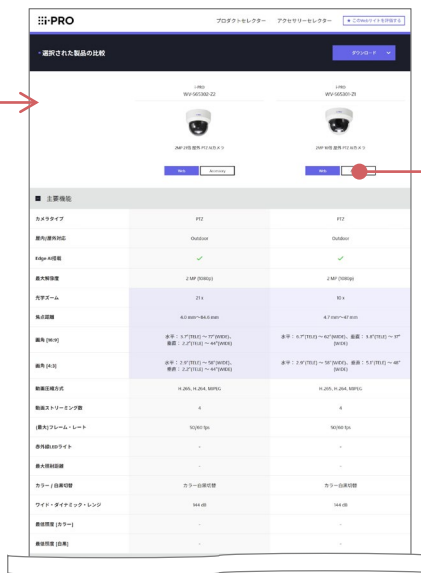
i-PRO

プロダクトセレクター　アクセサリーセレクター　このWebサイトを評価する

選択された製品の比較

ダウンロード

i-PRO
WV-S65302-Z2

2MP 21倍 屋外 PTZ カメラ

Web　Accessory

i-PRO
WV-S65301-Z1

2MP 10倍 屋外 PTZ カメラ

Web

主要機能

| | | |
|---|---|---|
| カメラタイプ | PTZ | PTZ |
| 屋内/屋外対応 | Outdoor | Outdoor |
| Edge AI搭載 | ✓ | ✓ |
| 最大解像度 | 2 MP (1080p) | 2 MP (1080p) |
| 光学ズーム | 21 x | 10 x |
| 焦点距離 | 4.0 mm〜84.0 mm | 4.7 mm〜47 mm |
| 画角 (16:9) | 水平：3.1°(TELE) 〜 77°(WIDE)、垂直：2.2°(TELE) 〜 44°(WIDE) | 水平：6.1°(TELE) 〜 62°(WIDE)、垂直：3.6°(TELE) 〜 37°(WIDE) |
| 画角 (4:3) | 水平：2.9°(TELE) 〜 58°(WIDE)、垂直：2.2°(TELE) 〜 44°(WIDE) | 水平：2.9°(TELE) 〜 58°(WIDE)、垂直：53°(TELE) 〜 48°(WIDE) |
| 動画圧縮方式 | H.265, H.264, MJPEG | H.265, H.264, MJPEG |
| 動画ストリーミング数 | 4 | 4 |
| (最大) フレーム・レート | 50/60 fps | 50/60 fps |
| 赤外線LEDライト | - | - |
| 最大照射距離 | - | - |
| カラー / 白黒切替 | カラー-白黒切替 | カラー-白黒切替 |
| ワイド・ダイナミック・レンジ | 144 dB | 144 dB |
| 最低照度 (カラー) | - | - |
| 最低照度 (白黒) | - | - |